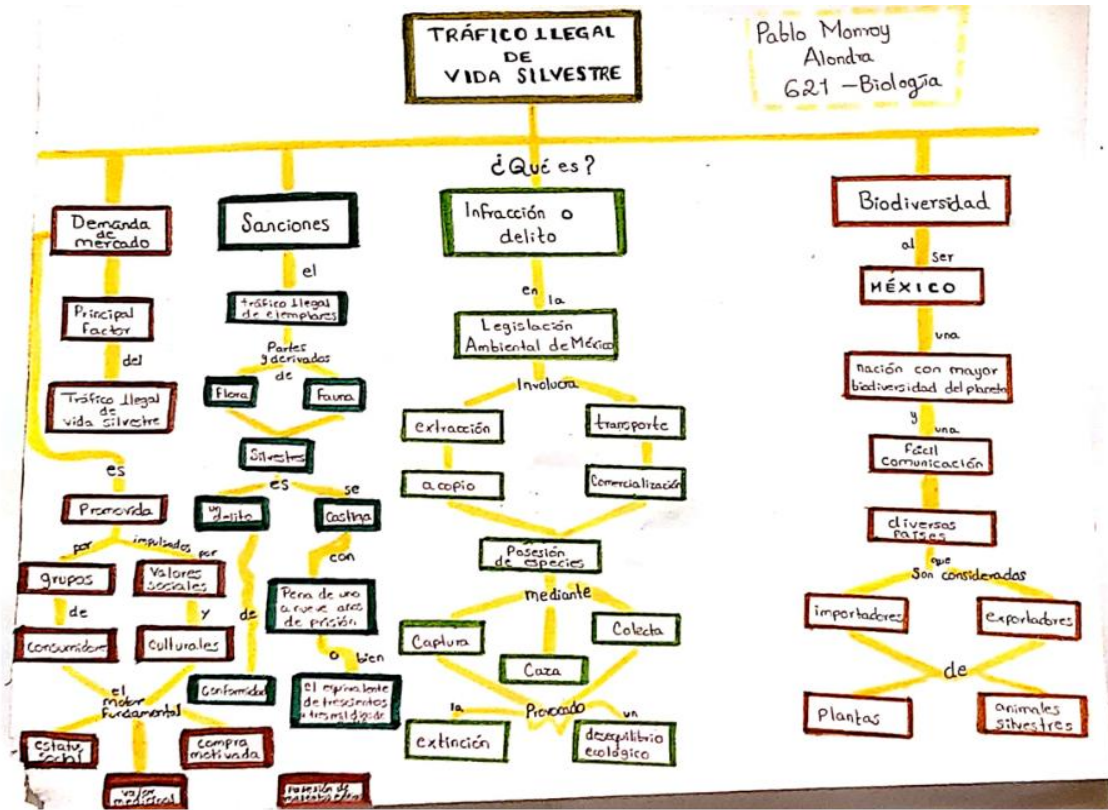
TRÁFICO ILEGAL DE VIDA SILVESTRE

Pablo Monroy
Alondra
621 – Biología

¿Qué es?

Demanda de mercado

Principal Factor

del

Tráfico ilegal de vida silvestre

es

Promovida

por

grupos

de

Consumidores

impulsados por

Valores sociales

y

Culturales

el motor fundamental

estatus social

valor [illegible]

compra motivada

Sanciones

el

tráfico ilegal de ejemplares

Partes y derivados

de

Flora

Fauna

Silvestres

es

un delito

de

Conformidad

se

Castiga

con

Pena de uno a nueve años de prisión

o bien

el equivalente de trescientos a tres mil días de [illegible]

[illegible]

Infracción o delito

en la

Legislación Ambiental de México

Involucra

extracción

transporte

acopio

Comercialización

Posesión de especies

mediante

Captura

Colecta

Caza

la

Provocado

un

extinción

desequilibrio ecológico

Biodiversidad

al ser

MÉXICO

una

nación con mayor biodiversidad del planeta

y una

fácil comunicación

diversos países

que son consideradas

importadores

exportadores

de

Plantas

animales silvestres